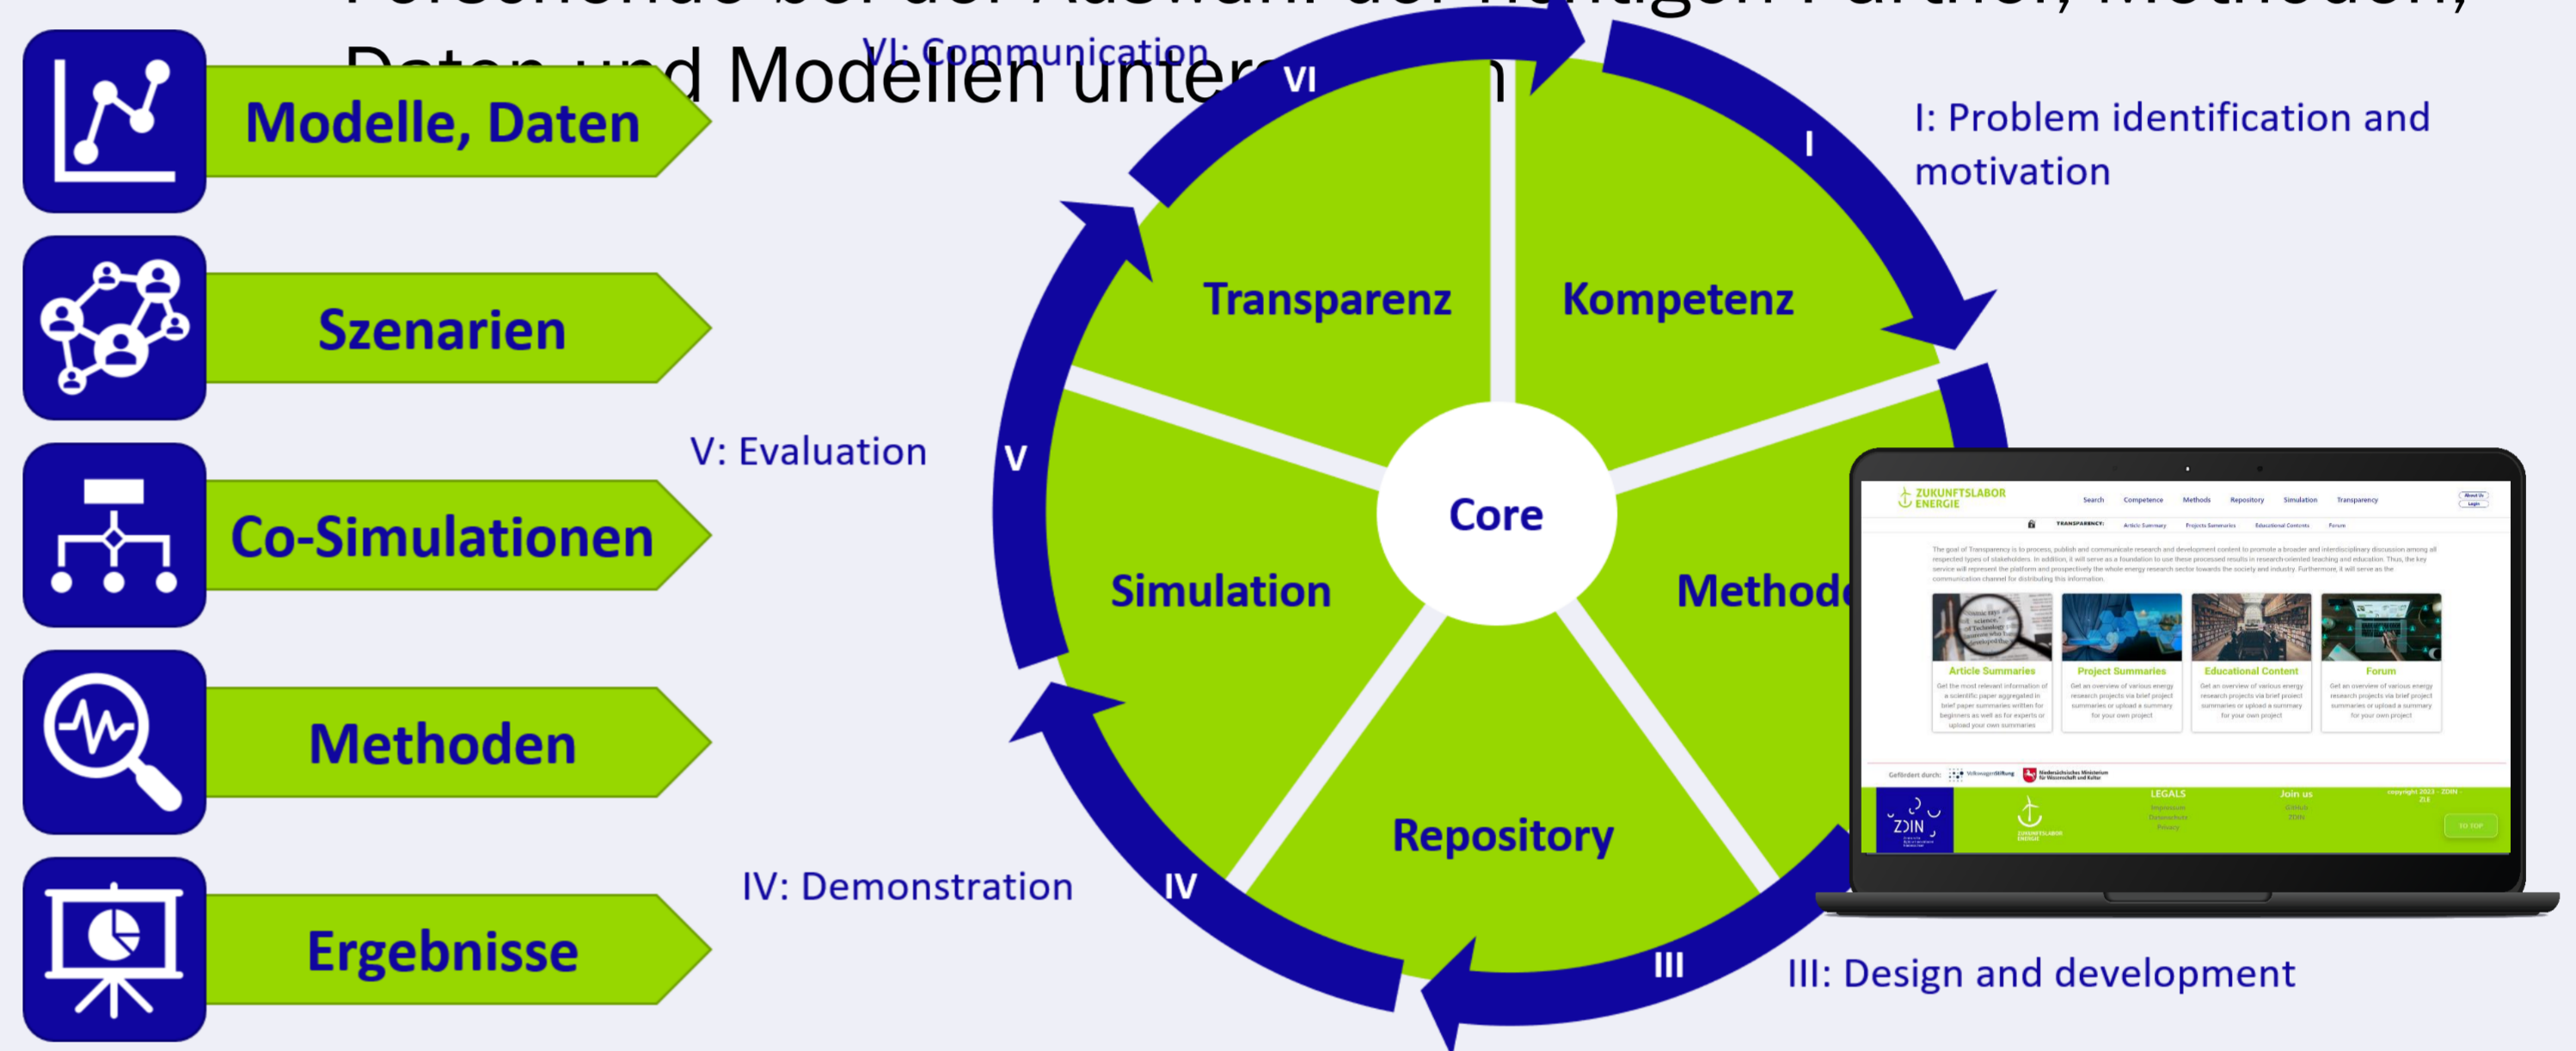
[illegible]

Daten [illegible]d Modellen unter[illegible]n

Modelle, Daten

Szenarien

Co-Simulationen

Methoden

Ergebnisse

VI: Communication

VI

I

I: Problem identification and motivation

Transparenz

Kompetenz

V: Evaluation

V

Core

Simulation

Methode

Repository

IV: Demonstration

IV

III

III: Design and development

ZUKUNFTSLABOR ENERGIE

Search Competence Methods Repository Simulation Transparency

TRANSPARENCY: Article Summary Projects Summaries Educational Contents Forum

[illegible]

Article Summaries

Project Summaries

Educational Content

Forum

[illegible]

Gefördert durch: VolkswagenStiftung Niedersächsisches Ministerium für Wissenschaft und Kultur

ZDIN

LEGALS

Join us

copyright 2023 - ZDIN

TO TOP